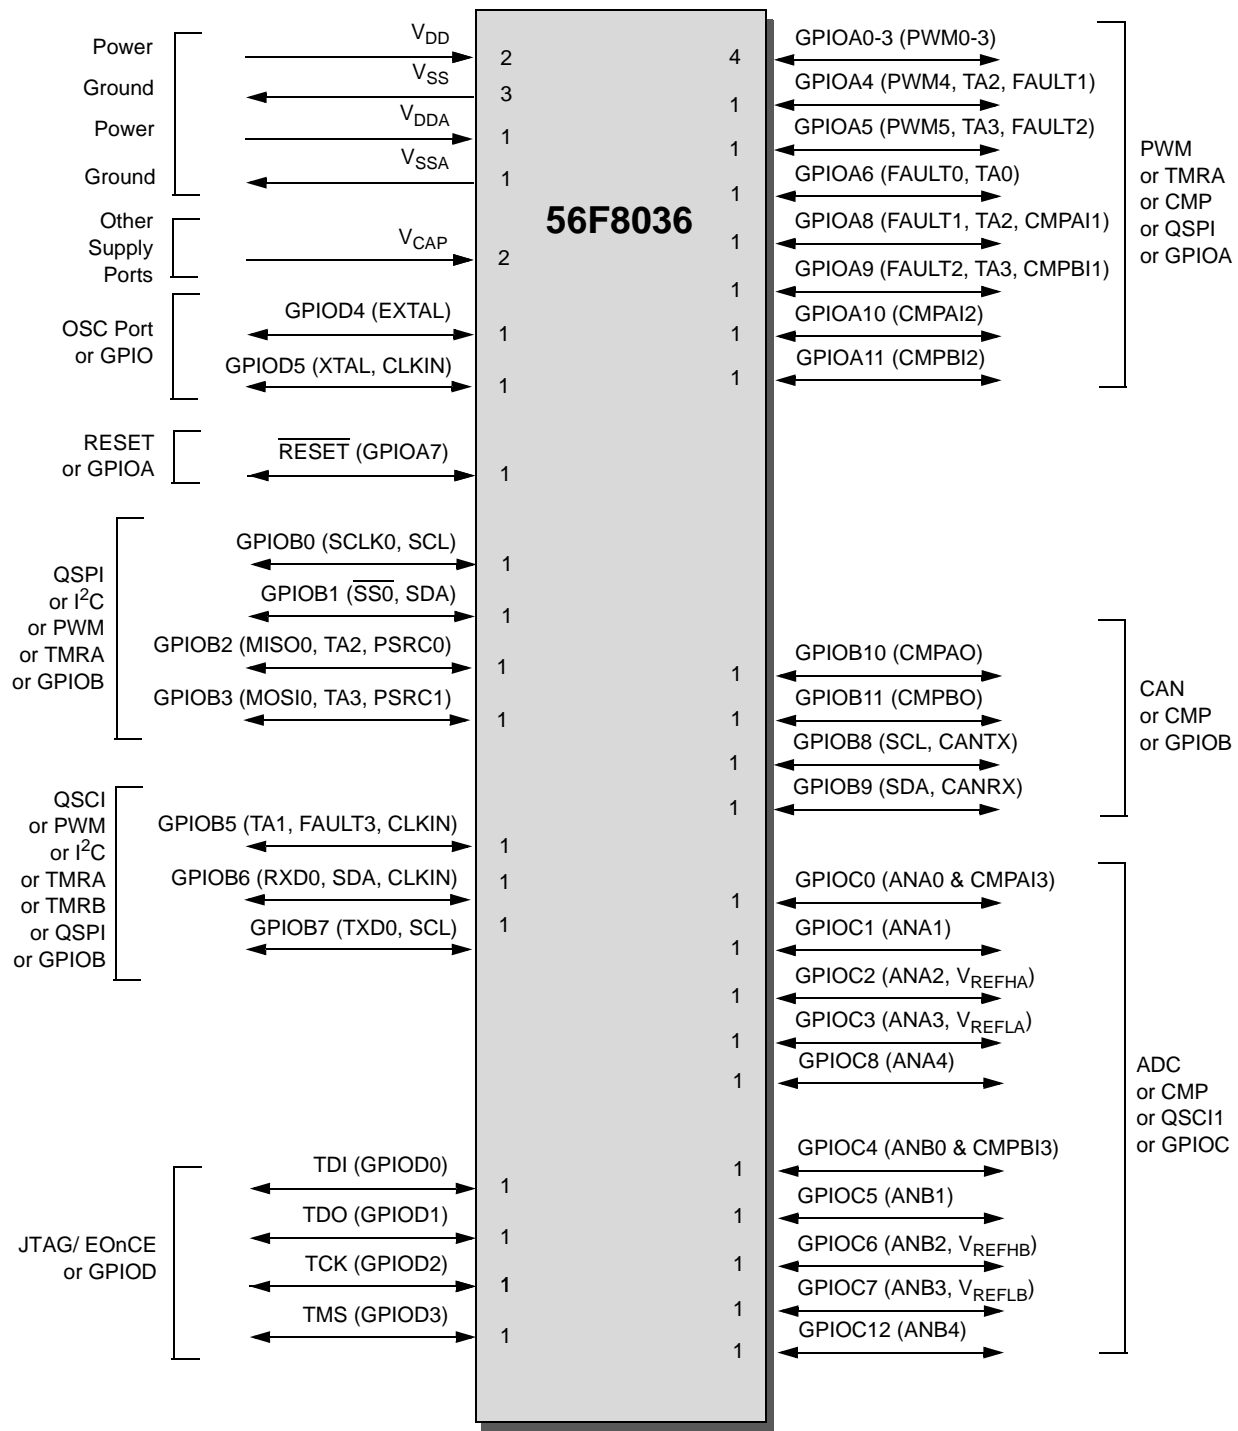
Power
Ground
Power
Ground

$V_{DD}$ 2
$V_{SS}$ 3
$V_{DDA}$ 1
$V_{SSA}$ 1

Other Supply Ports
$V_{CAP}$ 2

OSC Port or GPIO
GPIOD4 (EXTAL) 1
GPIOD5 (XTAL, CLKIN) 1

RESET or GPIOA
$\overline{\text{RESET}}$ (GPIOA7) 1

QSPI or $I^2C$ or PWM or TMRA or GPIOB
GPIOB0 (SCLK0, SCL) 1
GPIOB1 ($\overline{\text{SS0}}$, SDA) 1
GPIOB2 (MISO0, TA2, PSRC0) 1
GPIOB3 (MOSI0, TA3, PSRC1) 1

QSCI or PWM or $I^2C$ or TMRA or TMRB or QSPI or GPIOB
GPIOB5 (TA1, FAULT3, CLKIN) 1
GPIOB6 (RXD0, SDA, CLKIN) 1
GPIOB7 (TXD0, SCL) 1

JTAG/ EOnCE or GPIOD
TDI (GPIOD0) 1
TDO (GPIOD1) 1
TCK (GPIOD2) 1
TMS (GPIOD3) 1

56F8036

4 GPIOA0-3 (PWM0-3)
1 GPIOA4 (PWM4, TA2, FAULT1)
1 GPIOA5 (PWM5, TA3, FAULT2)
1 GPIOA6 (FAULT0, TA0)
1 GPIOA8 (FAULT1, TA2, CMPAI1)
1 GPIOA9 (FAULT2, TA3, CMPBI1)
1 GPIOA10 (CMPAI2)
1 GPIOA11 (CMPBI2)
PWM or TMRA or CMP or QSPI or GPIOA

1 GPIOB10 (CMPAO)
1 GPIOB11 (CMPBO)
1 GPIOB8 (SCL, CANTX)
1 GPIOB9 (SDA, CANRX)
CAN or CMP or GPIOB

1 GPIOC0 (ANA0 & CMPAI3)
1 GPIOC1 (ANA1)
1 GPIOC2 (ANA2, $V_{REFHA}$)
1 GPIOC3 (ANA3, $V_{REFLA}$)
1 GPIOC8 (ANA4)
1 GPIOC4 (ANB0 & CMPBI3)
1 GPIOC5 (ANB1)
1 GPIOC6 (ANB2, $V_{REFHB}$)
1 GPIOC7 (ANB3, $V_{REFLB}$)
1 GPIOC12 (ANB4)
ADC or CMP or QSCI1 or GPIOC